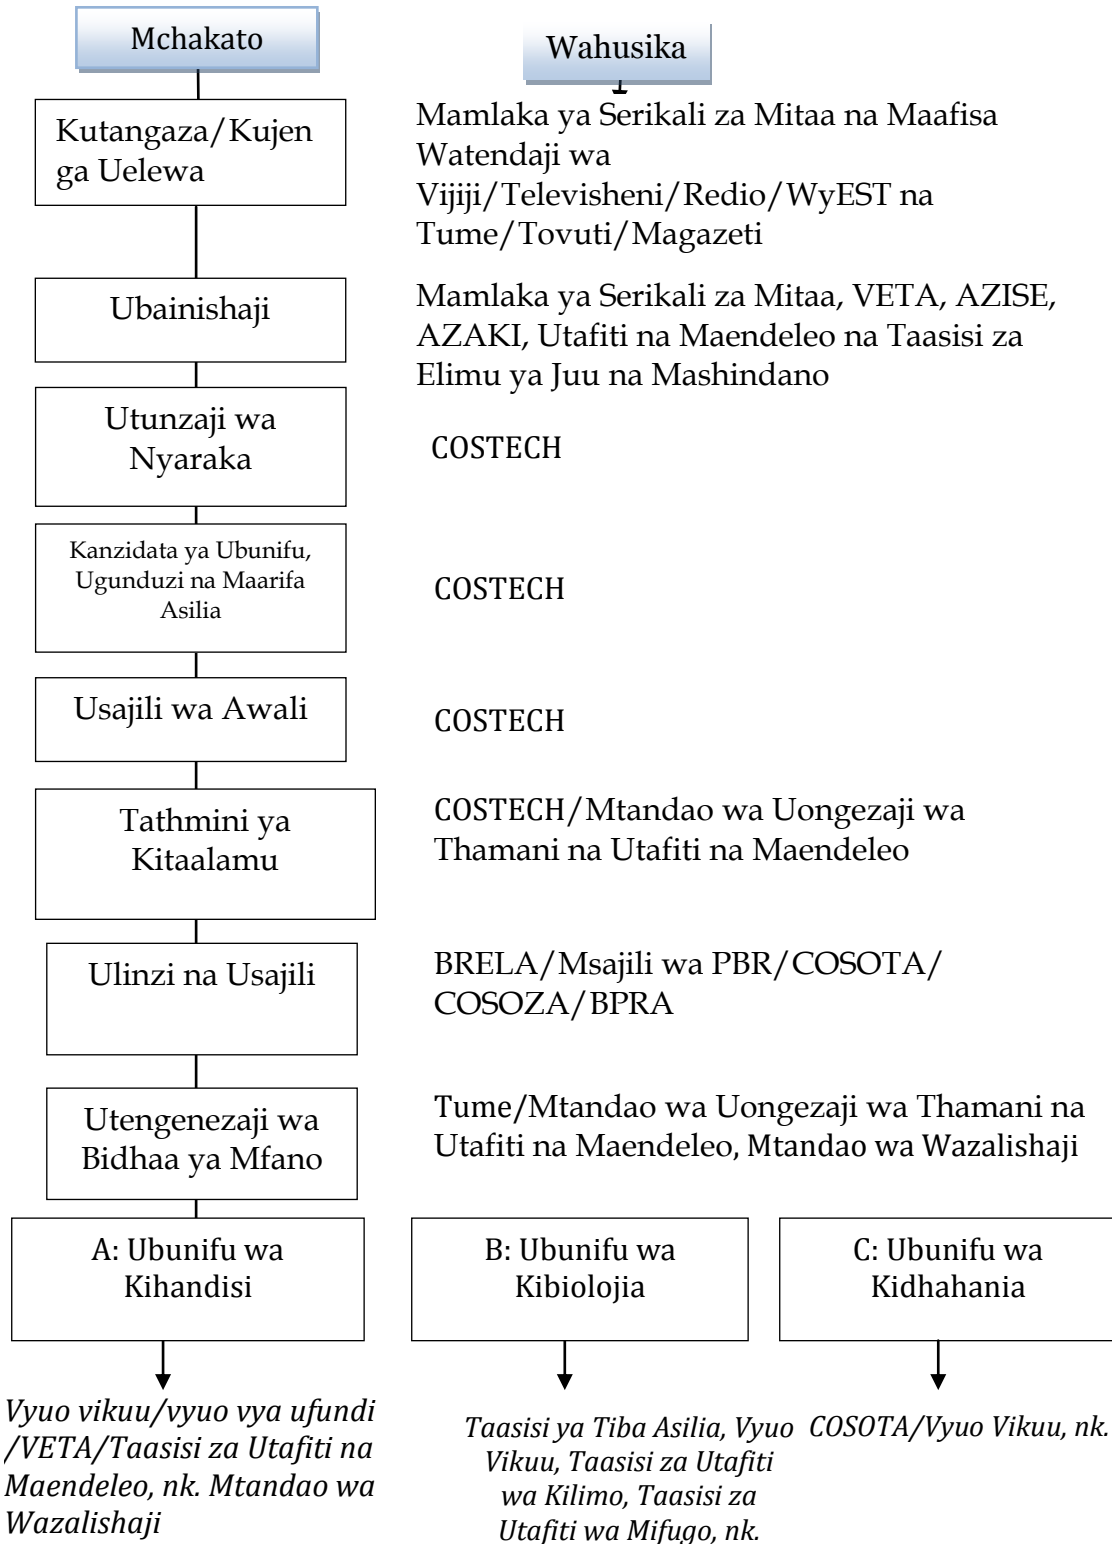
Mchakato

Wahusika

Kutangaza/Kujenga Uelewa

Mamlaka ya Serikali za Mitaa na Maafisa Watendaji wa Vijiji/Televisheni/Redio/WyEST na Tume/Tovuti/Magazeti

Ubainishaji

Mamlaka ya Serikali za Mitaa, VETA, AZISE, AZAKI, Utafiti na Maendeleo na Taasisi za Elimu ya Juu na Mashindano

Utunzaji wa Nyaraka

COSTECH

Kanzidata ya Ubunifu, Ugunduzi na Maarifa Asilia

COSTECH

Usajili wa Awali

COSTECH

Tathmini ya Kitaalamu

COSTECH/Mtandao wa Uongezaji wa Thamani na Utafiti na Maendeleo

Ulinzi na Usajili

BRELA/Msajili wa PBR/COSOTA/COSOZA/BPRA

Utengenezaji wa Bidhaa ya Mfano

Tume/Mtandao wa Uongezaji wa Thamani na Utafiti na Maendeleo, Mtandao wa Wazalishaji

A: Ubunifu wa Kihandisi

B: Ubunifu wa Kibiolojia

C: Ubunifu wa Kidhahania

*Vyuo vikuu/vyuo vya ufundi /VETA/Taasisi za Utafiti na Maendeleo, nk. Mtandao wa Wazalishaji*

*Taasisi ya Tiba Asilia, Vyuo Vikuu, Taasisi za Utafiti wa Kilimo, Taasisi za Utafiti wa Mifugo, nk.*

*COSOTA/Vyuo Vikuu, nk.*